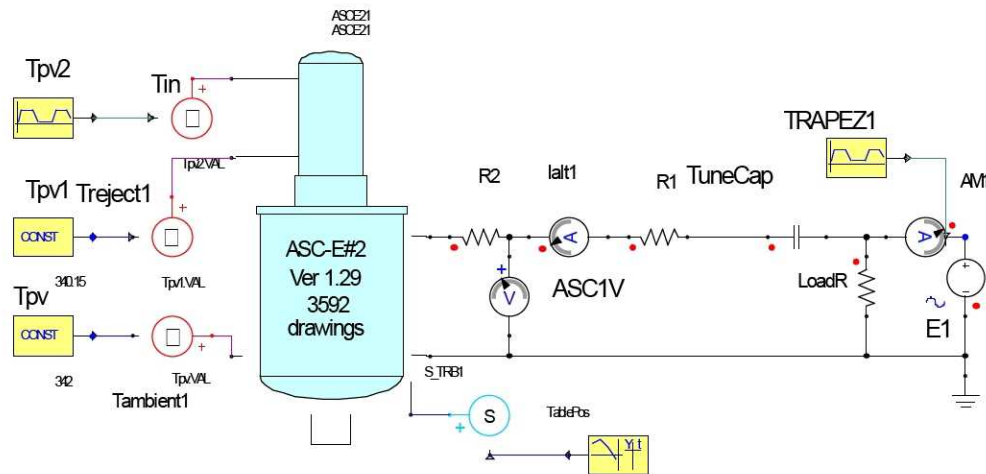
ASCE21
ASCE21

Tpv2

Tin

Tpv2.VAL

TRAPEZ1

R2

Ialt1

R1

TuneCap

AM1

Tpv1

Treject1

CONST

ASC-E#2
Ver 1.29
3592
drawings

A

A

340.15

Tpv1.VAL

V

ASC1V

LoadR

Tpv

CONST

E1

342

Tpv.VAL

S_TRB1

Tambient1

S

TablePos

Yt